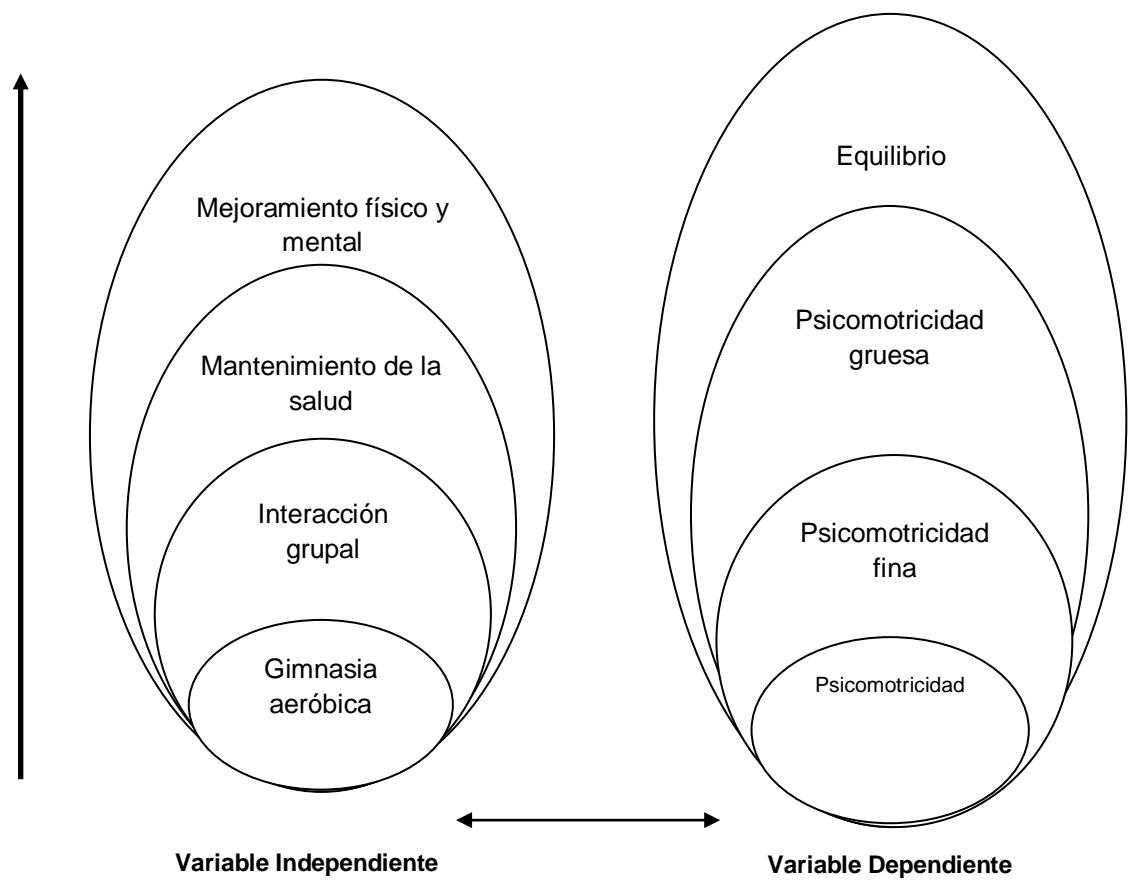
Mejoramiento físico y mental

Mantenimiento de la salud

Interacción grupal

Gimnasia aeróbica

Equilibrio

Psicomotricidad gruesa

Psicomotricidad fina

Psicomotricidad

Variable Independiente

Variable Dependiente